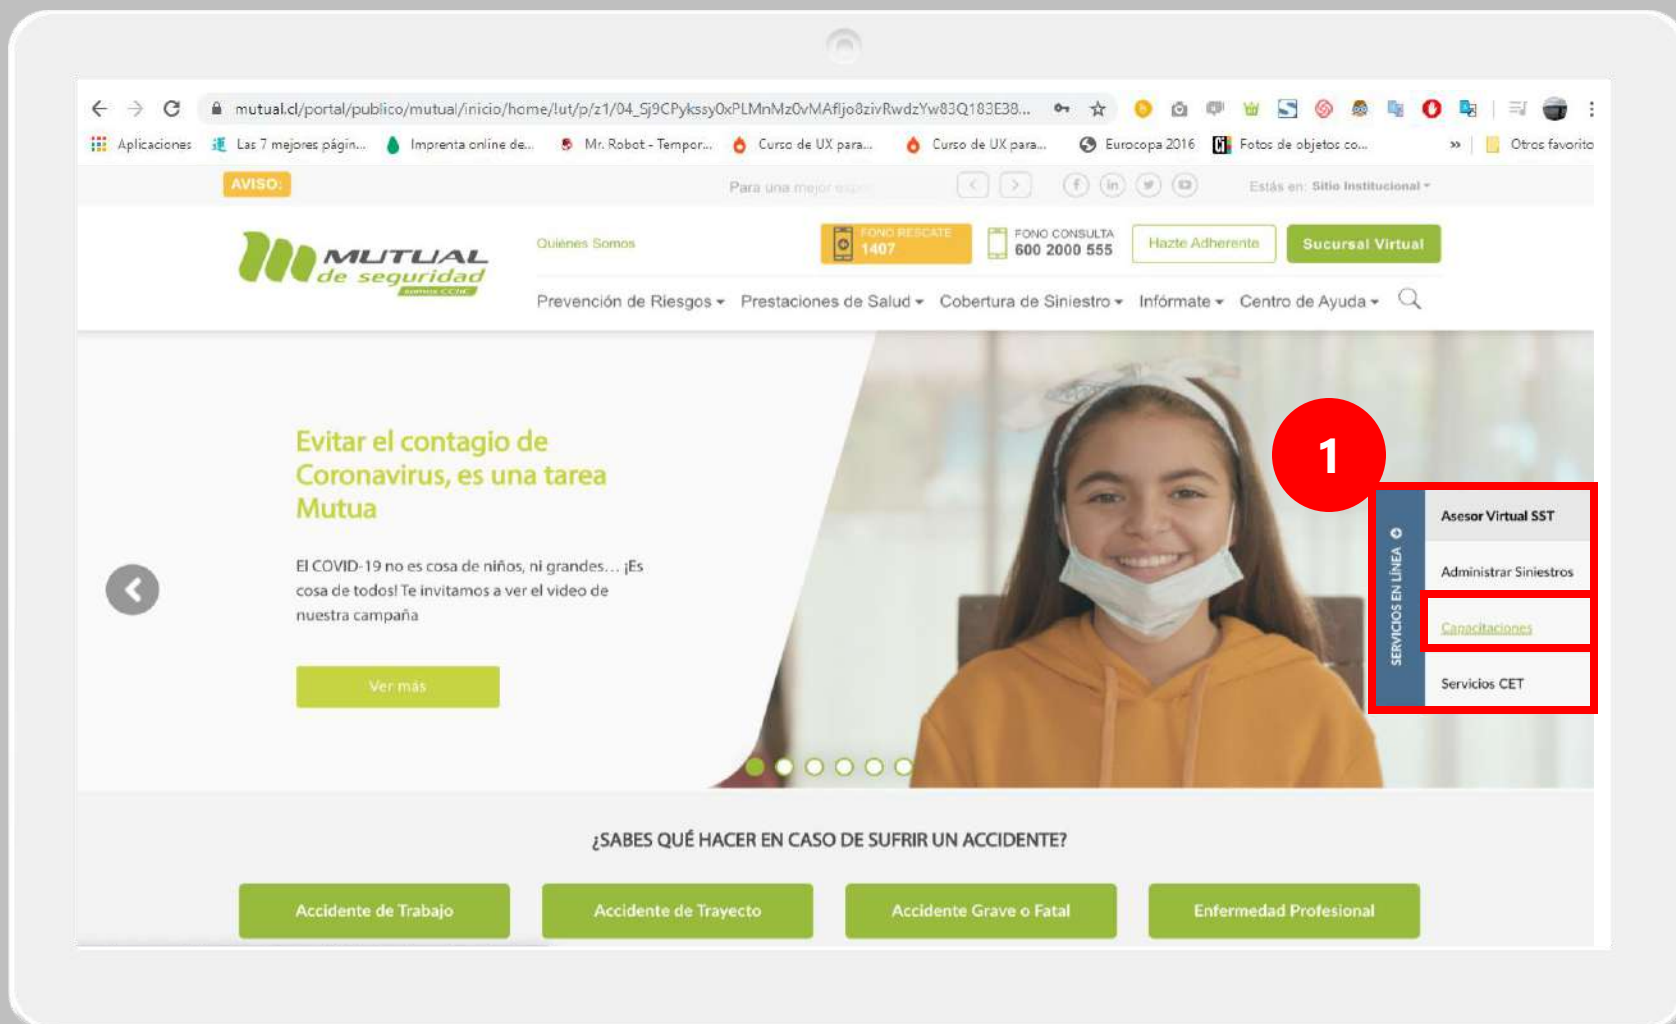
mutual.cl/portal/publico/mutual/inicio/home/!ut/p/z1/04_Sj9CPykssy0xPLMnMz0vMAfIjo8zivRwdzYw83Q183E38...

Aplicaciones | Las 7 mejores págin... | Imprenta online de... | Mr. Robot - Tempor... | Curso de UX para... | Curso de UX para... | Eurocopa 2016 | Fotos de objetos co... | » | Otros favoritos

AVISO: Para una mejor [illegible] Estás en: Sitio Institucional

MUTUAL de seguridad

Quiénes Somos

FONO RESCATE 1407

FONO CONSULTA 600 2000 555

Hazte Adherente

Sucursal Virtual

Prevención de Riesgos | Prestaciones de Salud | Cobertura de Siniestro | Infórmate | Centro de Ayuda

Evitar el contagio de Coronavirus, es una tarea Mutua

El COVID-19 no es cosa de niños, ni grandes... ¡Es cosa de todos! Te invitamos a ver el video de nuestra campaña

Ver más

1

SERVICIOS EN LÍNEA

Asesor Virtual SST

Administrar Siniestros

Capacitaciones

Servicios CET

¿SABES QUÉ HACER EN CASO DE SUFRIR UN ACCIDENTE?

Accidente de Trabajo | Accidente de Trayecto | Accidente Grave o Fatal | Enfermedad Profesional